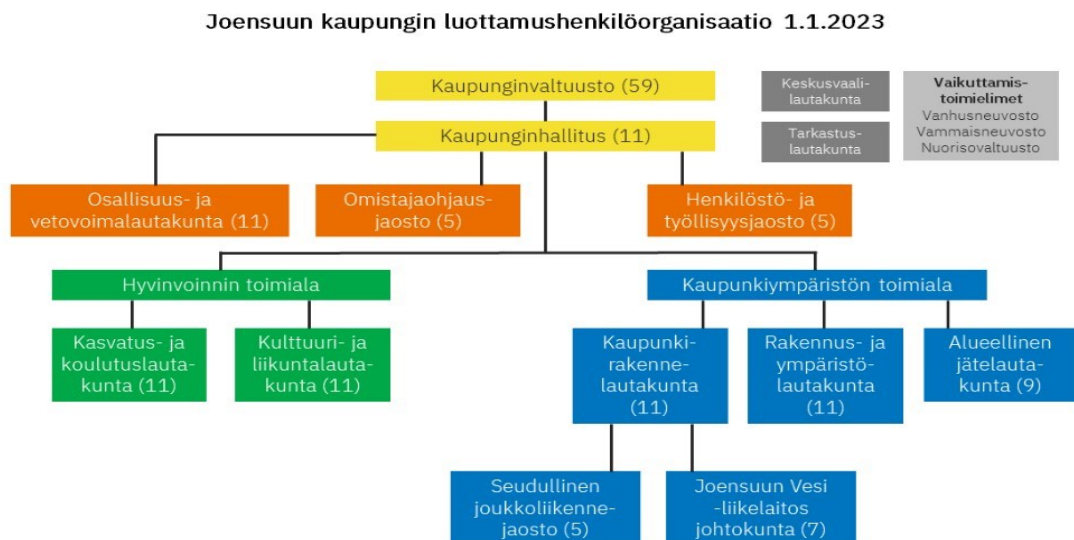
Joensuun kaupungin luottamushenkilöorganisaatio 1.1.2023

Kaupunginvaltuusto (59)

Keskusvaalilautakunta

Tarkastuslautakunta

Vaikuttamistoimielimet
Vanhusneuvosto
Vammaisneuvosto
Nuorisovaltuusto

Kaupunginhallitus (11)

Osallisuus- ja vetovoimalautakunta (11)

Omistajaohjausjaosto (5)

Henkilöstö- ja työllisyysjaosto (5)

Hyvinvoinnin toimiala

Kasvatus- ja koulutuslautakunta (11)

Kulttuuri- ja liikuntalautakunta (11)

Kaupunkiympäristön toimiala

Kaupunkirakennelautakunta (11)

Rakennus- ja ympäristölautakunta (11)

Alueellinen jätelautakunta (9)

Seudullinen joukkoliikennejaosto (5)

Joensuun Vesi -liikelaitos johtokunta (7)